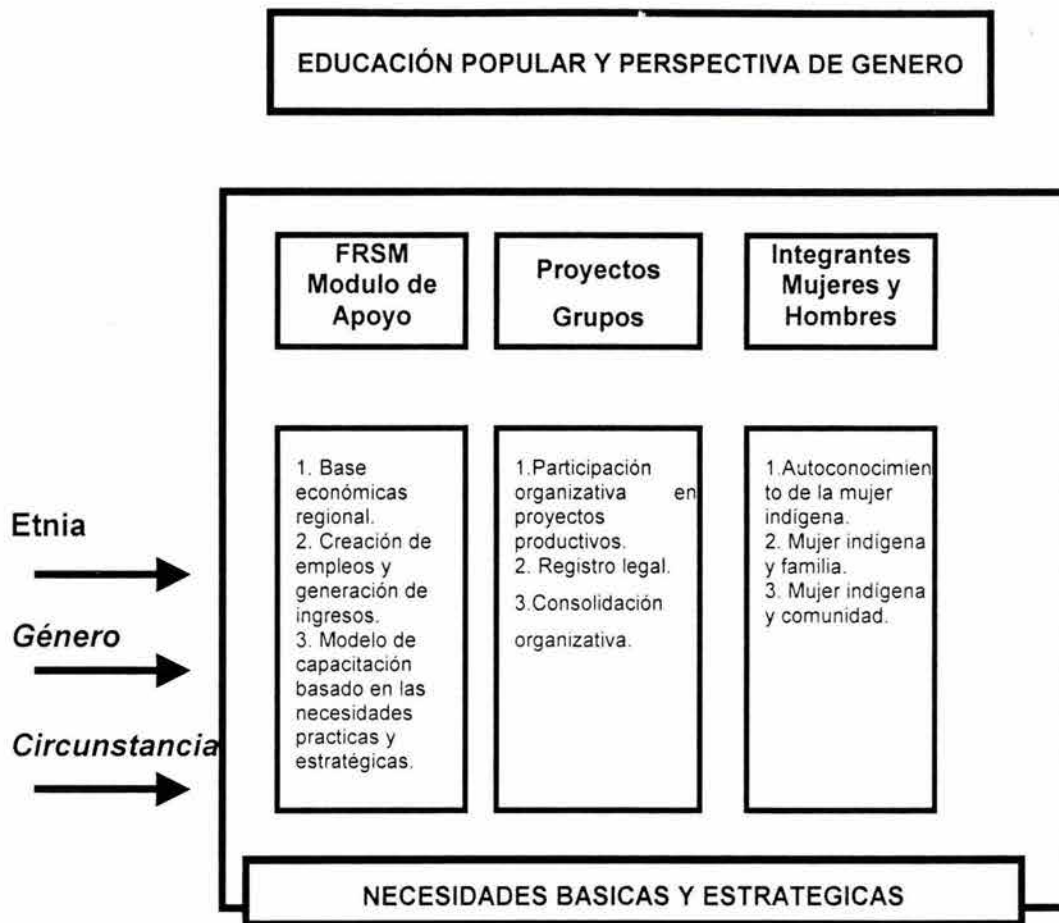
EDUCACIÓN POPULAR Y PERSPECTIVA DE GENERO

FRSM Modulo de Apoyo

Proyectos Grupos

Integrantes Mujeres y Hombres

Etnia

Género

Circunstancia

1. Base económicas regional.
2. Creación de empleos y generación de ingresos.
3. Modelo de capacitación basado en las necesidades practicas y estratégicas.

1.Participación organizativa en proyectos productivos.
2. Registro legal.
3.Consolidación organizativa.

1.Autoconocimiento de la mujer indígena.
2. Mujer indígena y familia.
3. Mujer indígena y comunidad.

NECESIDADES BASICAS Y ESTRATEGICAS